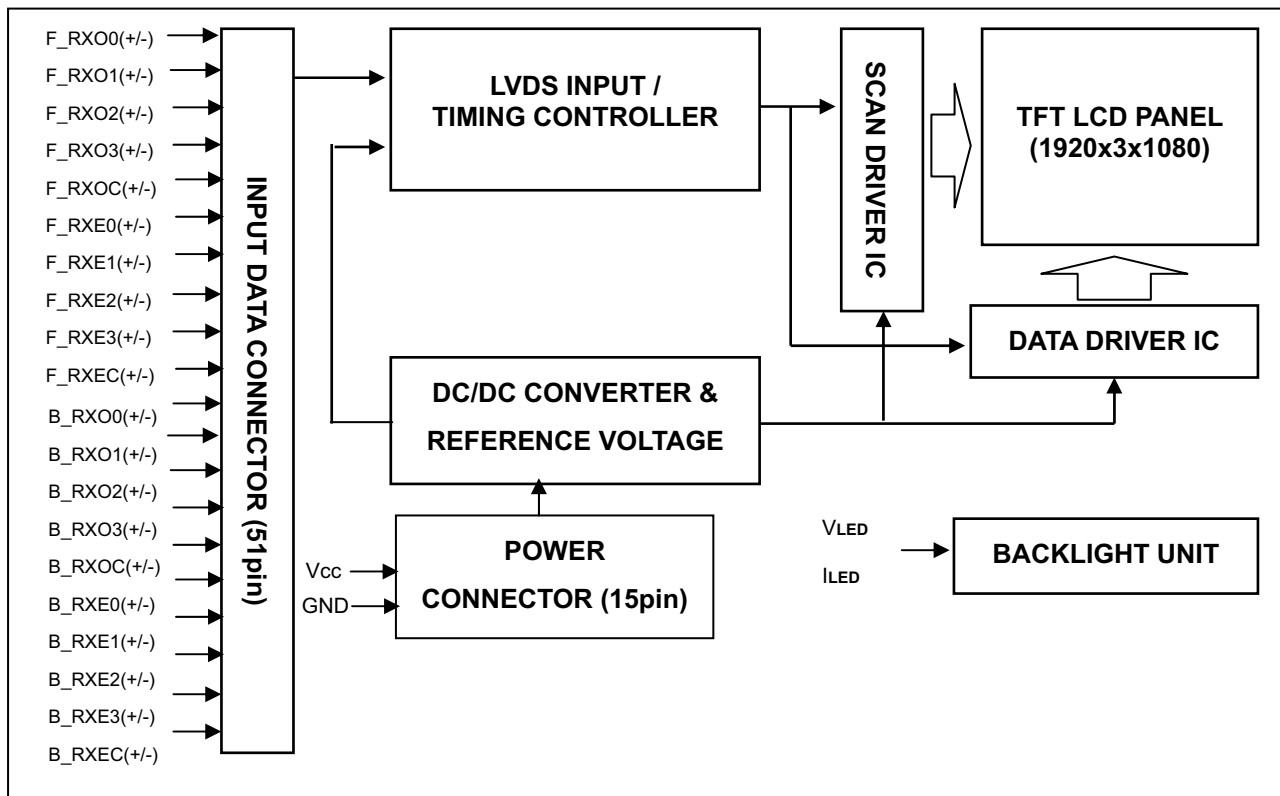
F_RXO0(+/-)
F_RXO1(+/-)
F_RXO2(+/-)
F_RXO3(+/-)
F_RXOC(+/-)
F_RXE0(+/-)
F_RXE1(+/-)
F_RXE2(+/-)
F_RXE3(+/-)
F_RXEC(+/-)
B_RXO0(+/-)
B_RXO1(+/-)
B_RXO2(+/-)
B_RXO3(+/-)
B_RXOC(+/-)
B_RXE0(+/-)
B_RXE1(+/-)
B_RXE2(+/-)
B_RXE3(+/-)
B_RXEC(+/-)

INPUT DATA CONNECTOR (51pin)

LVDS INPUT / TIMING CONTROLLER

SCAN DRIVER IC

TFT LCD PANEL (1920x3x1080)

DATA DRIVER IC

DC/DC CONVERTER & REFERENCE VOLTAGE

Vcc
GND

POWER CONNECTOR (15pin)

VLED
ILED

BACKLIGHT UNIT